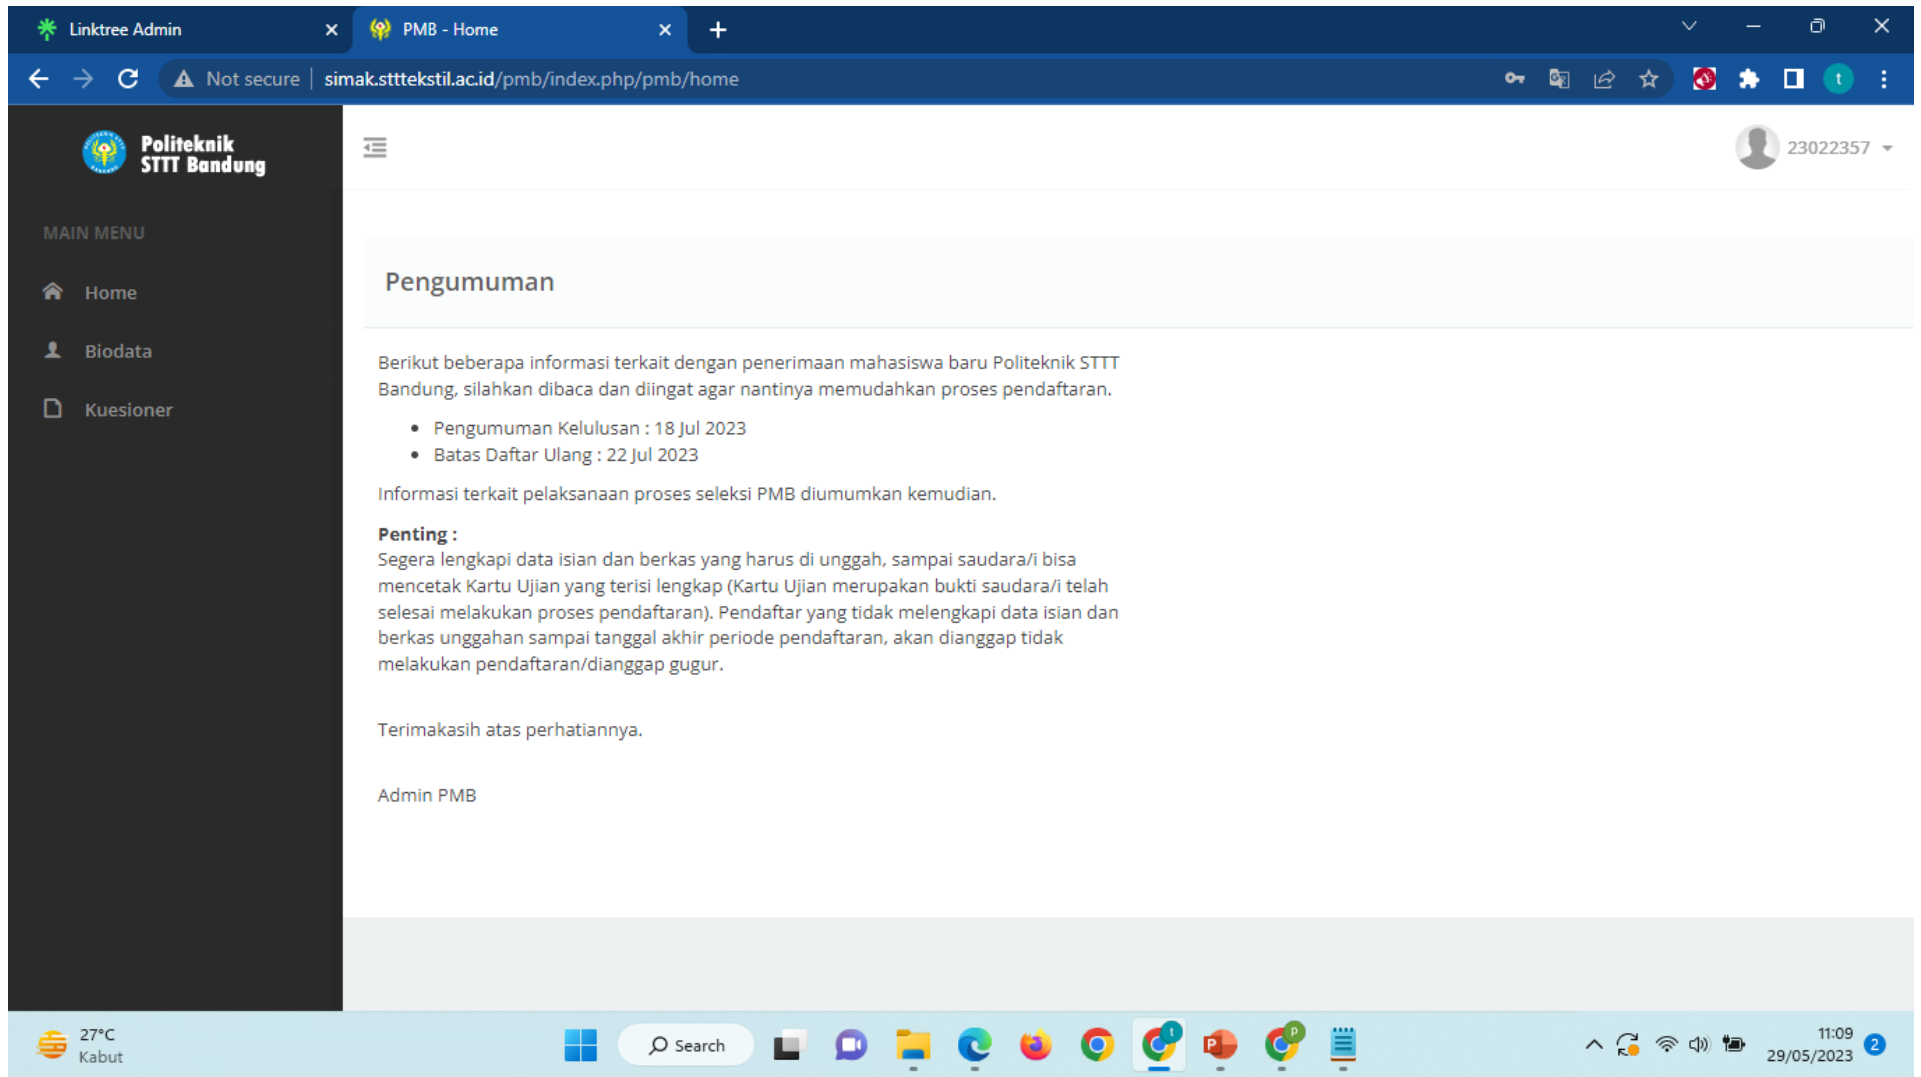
Linktree Admin
PMB - Home

Not secure | simak.stttekstil.ac.id/pmb/index.php/pmb/home

Politeknik STTT Bandung

MAIN MENU

Home

Biodata

Kuesioner

23022357

Pengumuman

Berikut beberapa informasi terkait dengan penerimaan mahasiswa baru Politeknik STTT Bandung, silahkan dibaca dan diingat agar nantinya memudahkan proses pendaftaran.

- Pengumuman Kelulusan : 18 Jul 2023
- Batas Daftar Ulang : 22 Jul 2023

Informasi terkait pelaksanaan proses seleksi PMB diumumkan kemudian.

Penting :
Segera lengkapi data isian dan berkas yang harus di unggah, sampai saudara/i bisa mencetak Kartu Ujian yang terisi lengkap (Kartu Ujian merupakan bukti saudara/i telah selesai melakukan proses pendaftaran). Pendaftar yang tidak melengkapi data isian dan berkas unggahan sampai tanggal akhir periode pendaftaran, akan dianggap tidak melakukan pendaftaran/dianggap gugur.

Terimakasih atas perhatiannya.

Admin PMB

27°C
Kabut

Search

11:09
29/05/2023
2